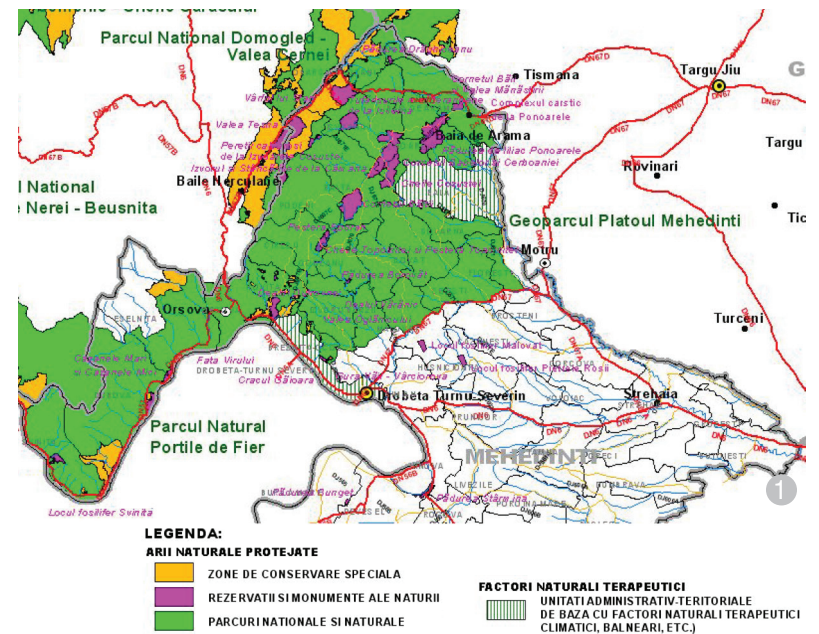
Parcul National Domogled - Valea Cernei
Tismana
Targu Jiu
Varful
Valea Mănăstirii
Complexul carstic
Valea Ponoarele
Baia de Arama
Valea Țesna
Peretii calcarosi
Izvorul lui Stan
Baile Herculane
Targu
Rovinari
National
Nerei - Beusnita
Geoparcul Platoul Mehedinti
Motru
Orsova
Turceni
Fata Virului
Cracul Găioara
Drobeta Turnu Severin
Strehaia
Parcul Natural
Portile de Fier
MEHEDINTI
Padurea Gunget
Locul fosilifer Svinita
DN67
DN6
DN57B
LEGENDA:
ARII NATURALE PROTEJATE
ZONE DE CONSERVARE SPECIALA
REZERVATII SI MONUMENTE ALE NATURII
PARCURI NATIONALE SI NATURALE
FACTORI NATURALI TERAPEUTICI
UNITATI ADMINISTRATIV-TERITORIALE DE BAZA CU FACTORI NATURALI TERAPEUTICI CLIMATICI, BALNEARI, ETC.)
1